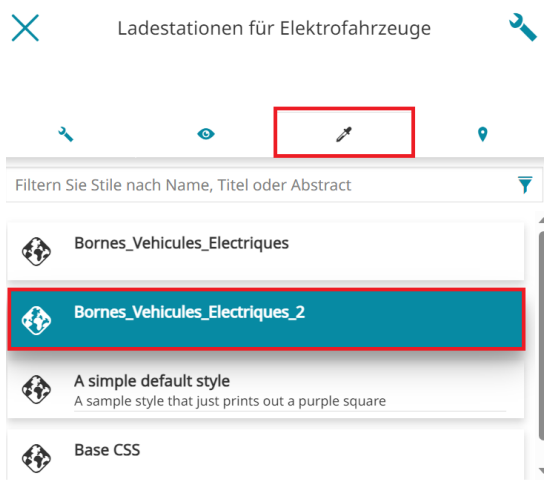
Ladestationen für Elektrofahrzeuge

Filtern Sie Stile nach Name, Titel oder Abstract

Bornes_Vehicules_Electriques

Bornes_Vehicules_Electriques_2

A simple default style
A sample style that just prints out a purple square

Base CSS